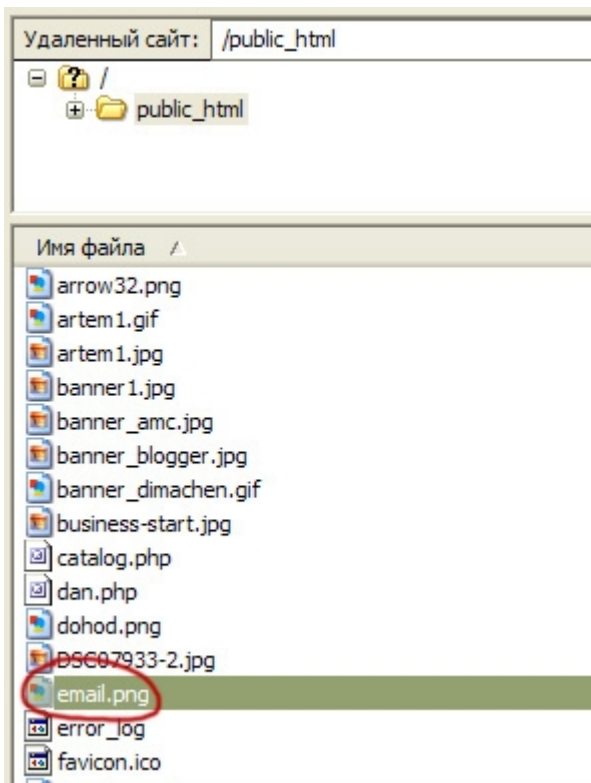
Удаленный сайт: /public_html

/
public_html

Имя файла

arrow32.png
artem1.gif
artem1.jpg
banner1.jpg
banner_amc.jpg
banner_blogger.jpg
banner_dimachen.gif
business-start.jpg
catalog.php
dan.php
dohod.png
DSC07933-2.jpg
email.png
error_log
favicon.ico